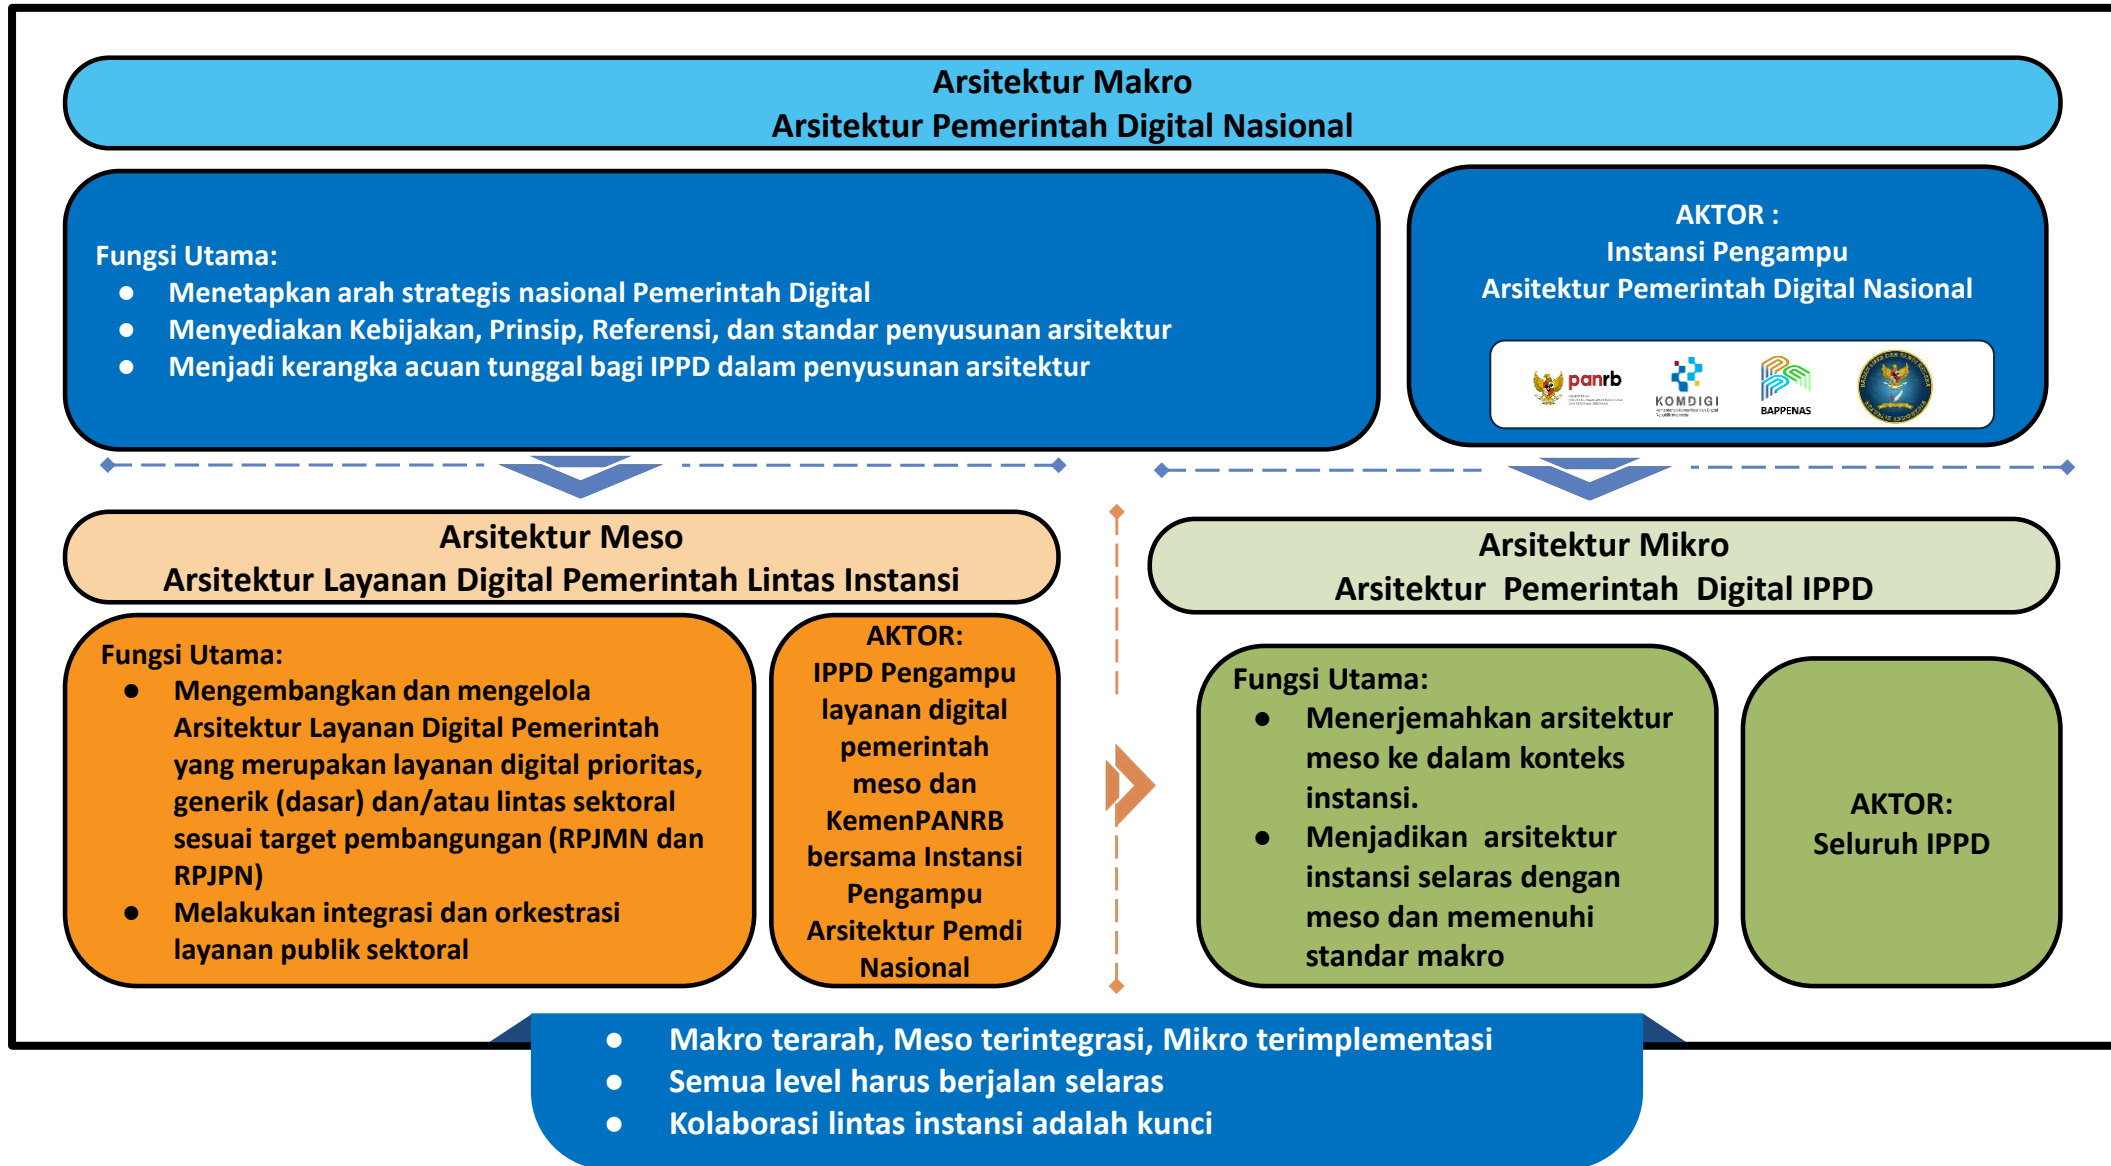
Arsitektur Makro
Arsitektur Pemerintah Digital Nasional

Fungsi Utama:
- Menetapkan arah strategis nasional Pemerintah Digital
- Menyediakan Kebijakan, Prinsip, Referensi, dan standar penyusunan arsitektur
- Menjadi kerangka acuan tunggal bagi IPPD dalam penyusunan arsitektur

AKTOR :
Instansi Pengampu
Arsitektur Pemerintah Digital Nasional

panrb KOMDIGI BAPPENAS

Arsitektur Meso
Arsitektur Layanan Digital Pemerintah Lintas Instansi

Fungsi Utama:
- Mengembangkan dan mengelola Arsitektur Layanan Digital Pemerintah yang merupakan layanan digital prioritas, generik (dasar) dan/atau lintas sektoral sesuai target pembangungan (RPJMN dan RPJPN)
- Melakukan integrasi dan orkestrasi layanan publik sektoral

AKTOR:
IPPD Pengampu layanan digital pemerintah meso dan KemenPANRB bersama Instansi Pengampu Arsitektur Pemdi Nasional

Arsitektur Mikro
Arsitektur Pemerintah Digital IPPD

Fungsi Utama:
- Menerjemahkan arsitektur meso ke dalam konteks instansi.
- Menjadikan arsitektur instansi selaras dengan meso dan memenuhi standar makro

AKTOR:
Seluruh IPPD

- Makro terarah, Meso terintegrasi, Mikro terimplementasi
- Semua level harus berjalan selaras
- Kolaborasi lintas instansi adalah kunci